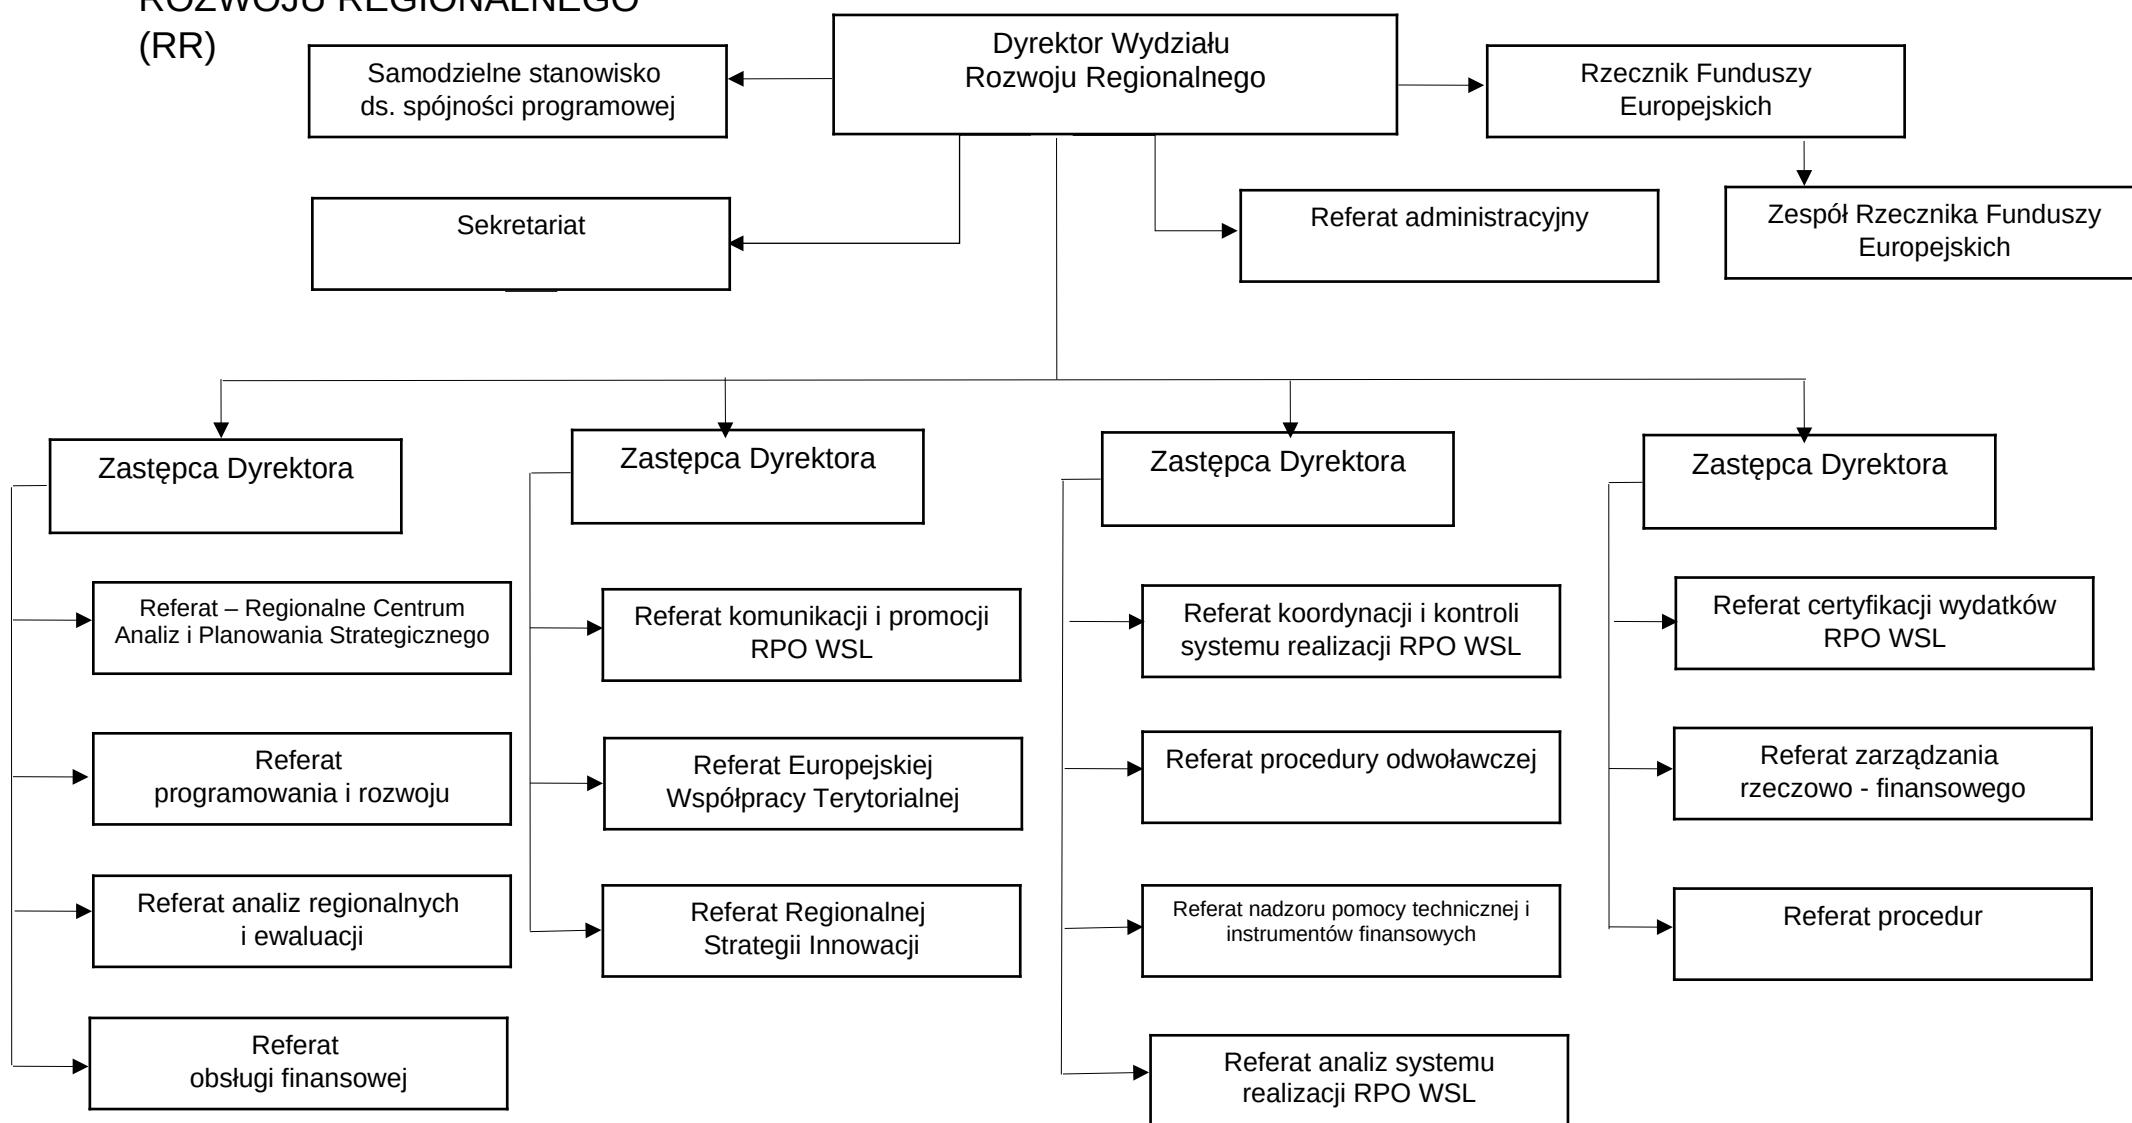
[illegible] (RR)

Samodzielne stanowisko ds. spójności programowej

Dyrektor Wydziału Rozwoju Regionalnego

Rzecznik Funduszy Europejskich

Sekretariat

Referat administracyjny

Zespół Rzecznika Funduszy Europejskich

Zastępca Dyrektora

Referat – Regionalne Centrum Analiz i Planowania Strategicznego

Referat programowania i rozwoju

Referat analiz regionalnych i ewaluacji

Referat obsługi finansowej

Zastępca Dyrektora

Referat komunikacji i promocji RPO WSL

Referat Europejskiej Współpracy Terytorialnej

Referat Regionalnej Strategii Innowacji

Zastępca Dyrektora

Referat koordynacji i kontroli systemu realizacji RPO WSL

Referat procedury odwoławczej

Referat nadzoru pomocy technicznej i instrumentów finansowych

Referat analiz systemu realizacji RPO WSL

Zastępca Dyrektora

Referat certyfikacji wydatków RPO WSL

Referat zarządzania rzeczowo - finansowego

Referat procedur